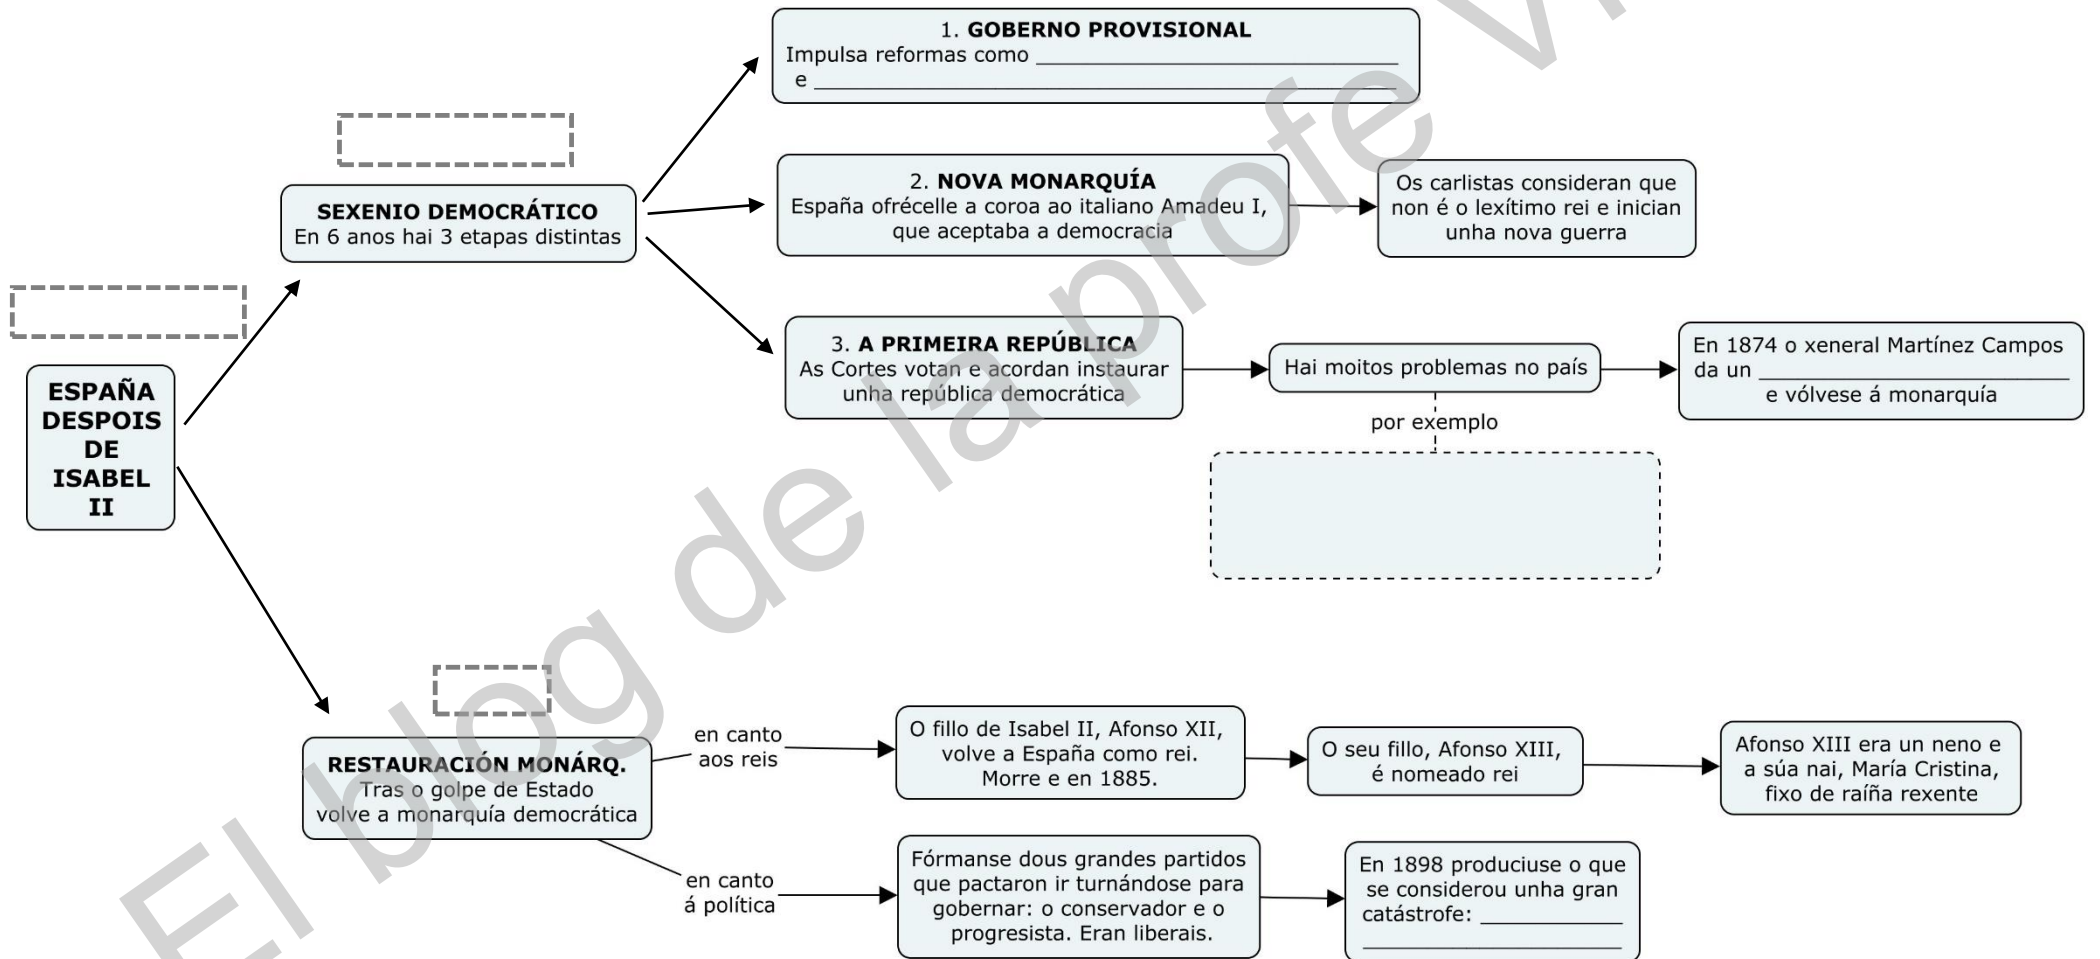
ESPAÑA DESPOIS DE ISABEL II

SEXENIO DEMOCRÁTICO
En 6 anos hai 3 etapas distintas

1. GOBERNO PROVISIONAL
Impulsa reformas como ______________________
e ______________________________

2. NOVA MONARQUÍA
España ofrécelle a coroa ao italiano Amadeu I, que aceptaba a democracia

Os carlistas consideran que non é o lexítimo rei e inician unha nova guerra

3. A PRIMEIRA REPÚBLICA
As Cortes votan e acordan instaurar unha república democrática

Hai moitos problemas no país

por exemplo

En 1874 o xeneral Martínez Campos da un ______________________ e vólvese á monarquía

RESTAURACIÓN MONÁRQ.
Tras o golpe de Estado volve a monarquía democrática

en canto aos reis

O fillo de Isabel II, Afonso XII, volve a España como rei. Morre e en 1885.

O seu fillo, Afonso XIII, é nomeado rei

Afonso XIII era un neno e a súa nai, María Cristina, fixo de raíña rexente

en canto á política

Fórmanse dous grandes partidos que pactaron ir turnándose para gobernar: o conservador e o progresista. Eran liberais.

En 1898 produciuse o que se considerou unha gran catástrofe: ____________
______________________

El blog de la profe V.